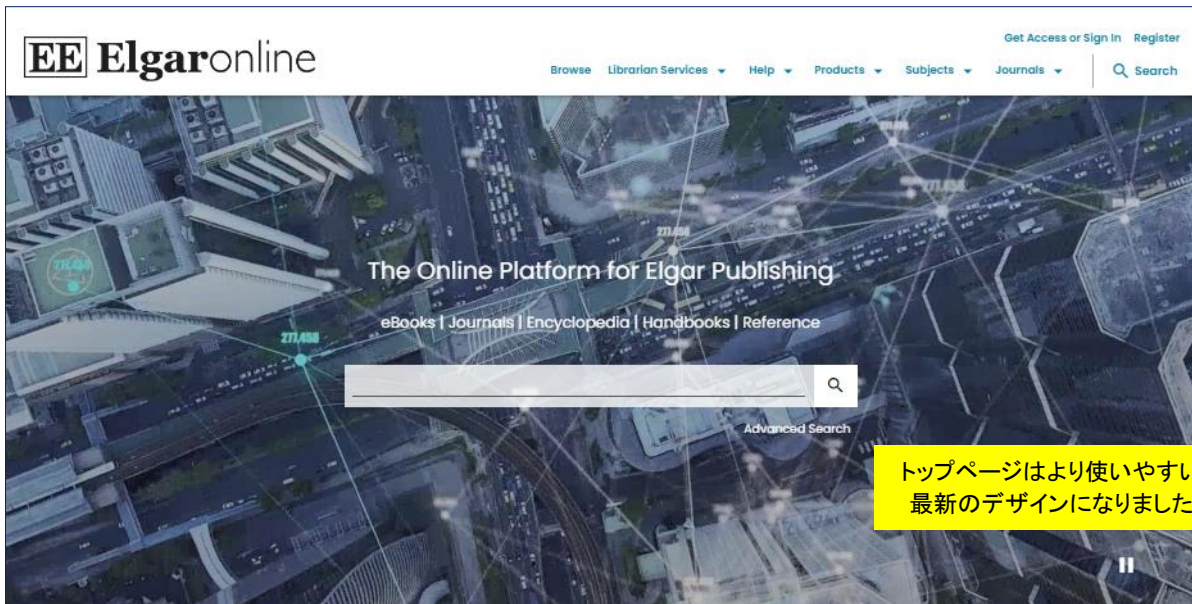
EE Elgaronline

Get Access or Sign In Register

Browse Librarian Services Help Products Subjects Journals Search

The Online Platform for Elgar Publishing

eBooks | Journals | Encyclopedia | Handbooks | Reference

Advanced Search

トップページはより使いやすい
最新のデザインになりました